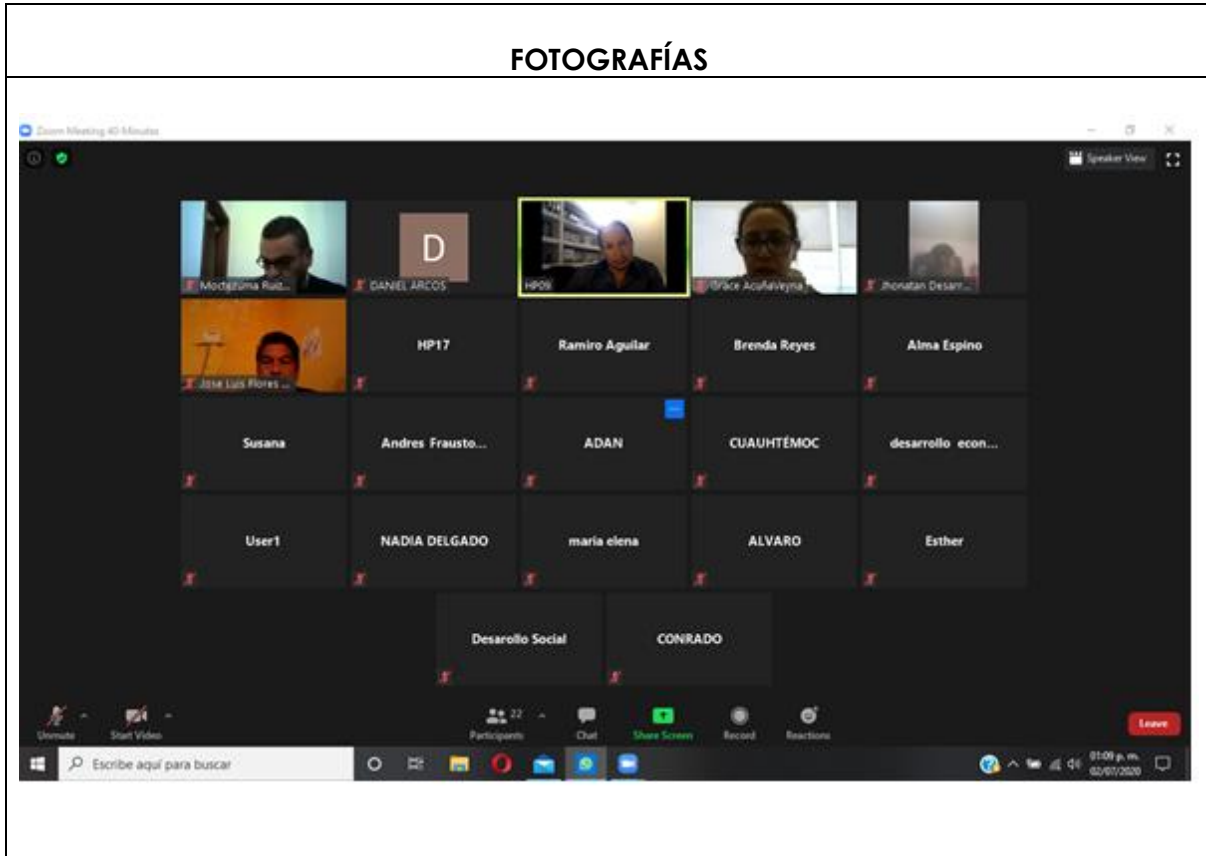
FOTOGRAFÍAS

Zoom Meeting 40-Minutes

Speaker View

D

Moctezuma Ruiz...

DANIEL ARCOS

HP09

Grace AcuñaVeyna

Jhonatan Desarr...

Jose Luis Flores ...

HP17

Ramiro Aguilar

Brenda Reyes

Alma Espino

Susana

Andres Frausto...

ADAN

CUAUHTÉMOC

desarrollo econ...

User1

NADIA DELGADO

maria elena

ALVARO

Esther

Desarollo Social

CONRADO

Unmute

Start Video

22

Participants

Chat

Share Screen

Record

Reactions

Leave

Escribe aquí para buscar

01:09 p. m.
02/07/2020